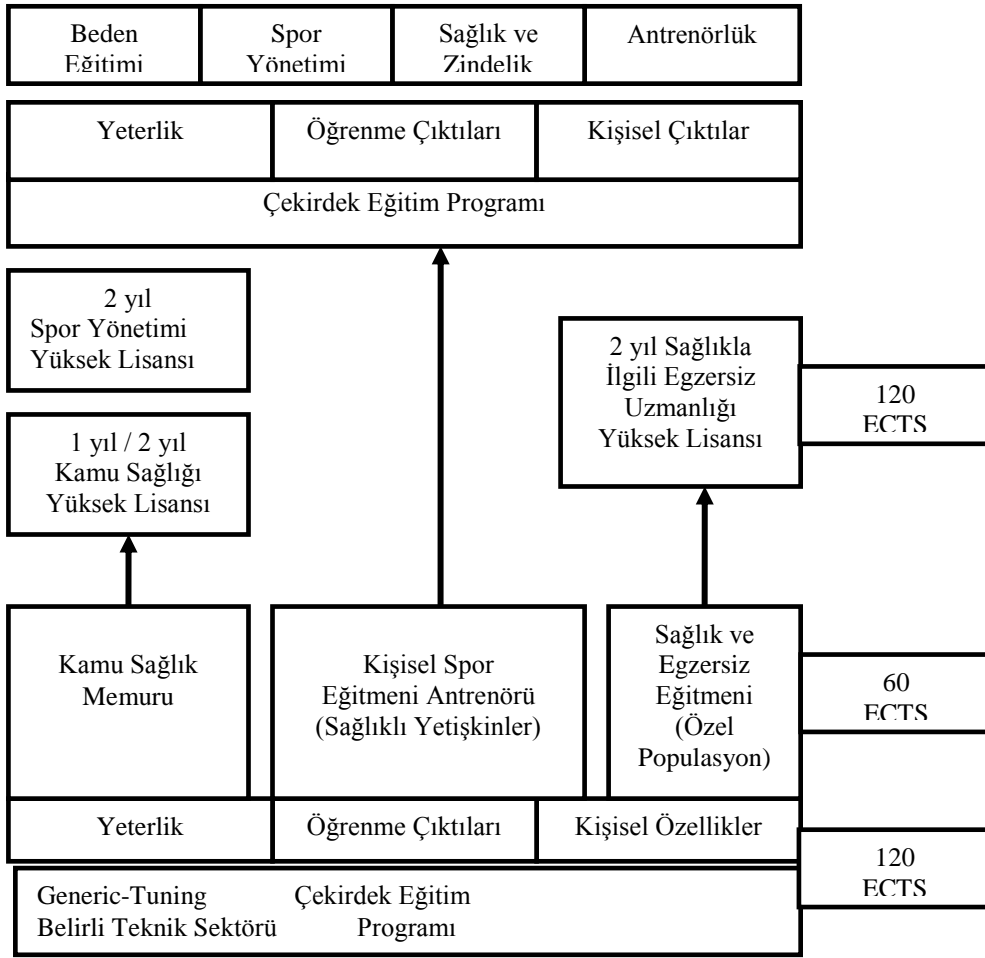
Beden Eğitimi

Spor Yönetimi

Sağlık ve Zindelik

Antrenörlük

Yeterlik

Öğrenme Çıktıları

Kişisel Çıktılar

Çekirdek Eğitim Programı

2 yıl Spor Yönetimi Yüksek Lisansı

1 yıl / 2 yıl Kamu Sağlığı Yüksek Lisansı

2 yıl Sağlıkla İlgili Egzersiz Uzmanlığı Yüksek Lisansı

120 ECTS

Kamu Sağlık Memuru

Kişisel Spor Eğitmeni Antrenörü (Sağlıklı Yetişkinler)

Sağlık ve Egzersiz Eğitmeni (Özel Populasyon)

60 ECTS

Yeterlik

Öğrenme Çıktıları

Kişisel Özellikler

120 ECTS

Generic-Tuning Belirli Teknik Sektörü

Çekirdek Eğitim Programı